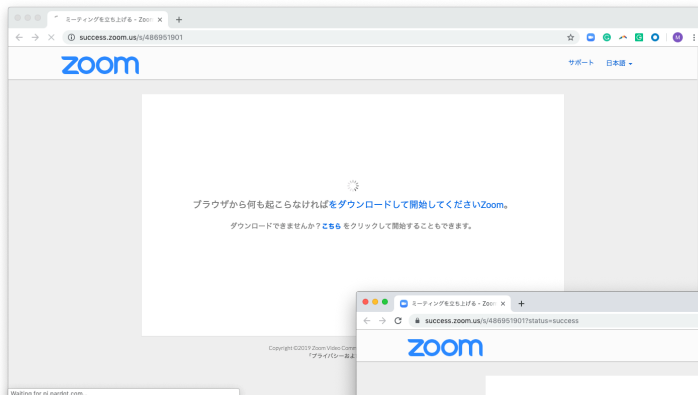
ミーティングを立ち上げる - Zoom
success.zoom.us/s/486951901
zoom
サポート 日本語
ブラウザから何も起こらなければをダウンロードして開始してくださいZoom。
ダウンロードできませんか？こちら をクリックして開始することもできます。
Copyright ©2019 Zoom Video Comm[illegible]
「プライバシーおよ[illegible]
Waiting for pi.pardot.com...
ミーティングを立ち上げる - Zoom
success.zoom.us/s/486951901?status=success
zoom